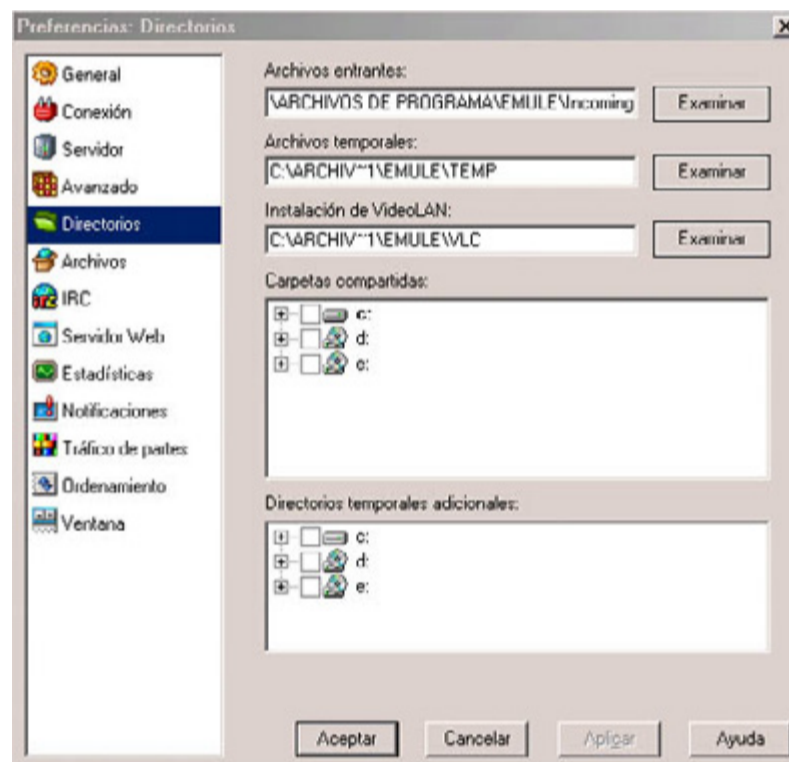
Preferencias: Directorios

X

General
Conexión
Servidor
Avanzado
Directorios
Archivos
IRC
Servidor Web
Estadísticas
Notificaciones
Tráfico de partes
Ordenamiento
Ventana

Archivos entrantes:
\ARCHIVOS DE PROGRAMA\EMULE\Incoming
Examinar

Archivos temporales:
C:\ARCHIV~1\EMULE\TEMP
Examinar

Instalación de VideoLAN:
C:\ARCHIV~1\EMULE\VLC
Examinar

Carpetas compartidas:
c:
d:
e:

Directorios temporales adicionales:
c:
d:
e:

Aceptar
Cancelar
Aplicar
Ayuda